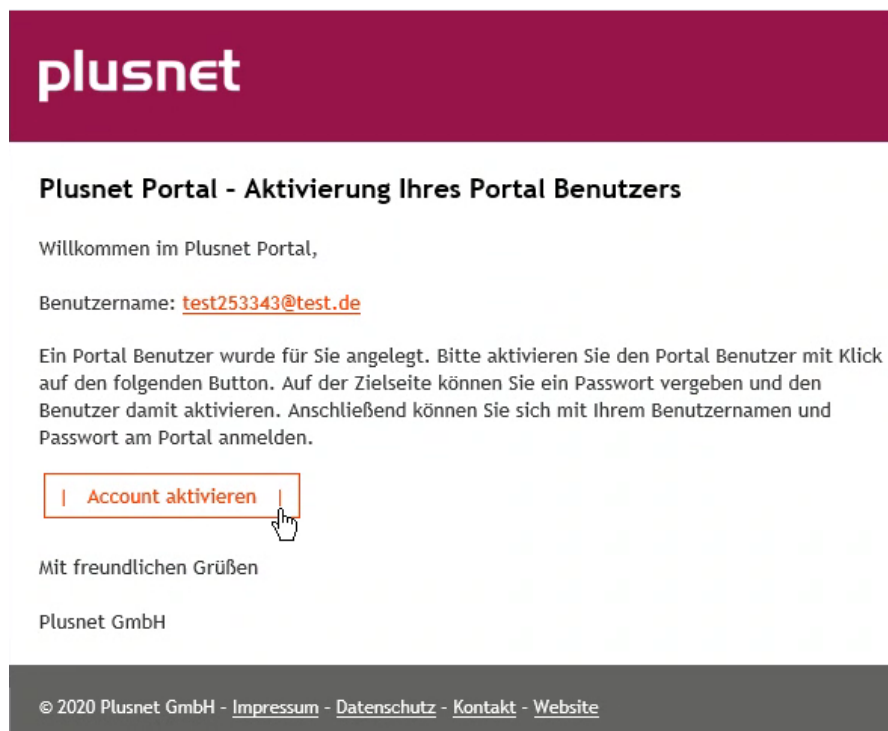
plusnet

Plusnet Portal - Aktivierung Ihres Portal Benutzers

Willkommen im Plusnet Portal,

Benutzername: test253343@test.de

Ein Portal Benutzer wurde für Sie angelegt. Bitte aktivieren Sie den Portal Benutzer mit Klick auf den folgenden Button. Auf der Zielseite können Sie ein Passwort vergeben und den Benutzer damit aktivieren. Anschließend können Sie sich mit Ihrem Benutzernamen und Passwort am Portal anmelden.

| Account aktivieren |

Mit freundlichen Grüßen

Plusnet GmbH

© 2020 Plusnet GmbH - Impressum - Datenschutz - Kontakt - Website